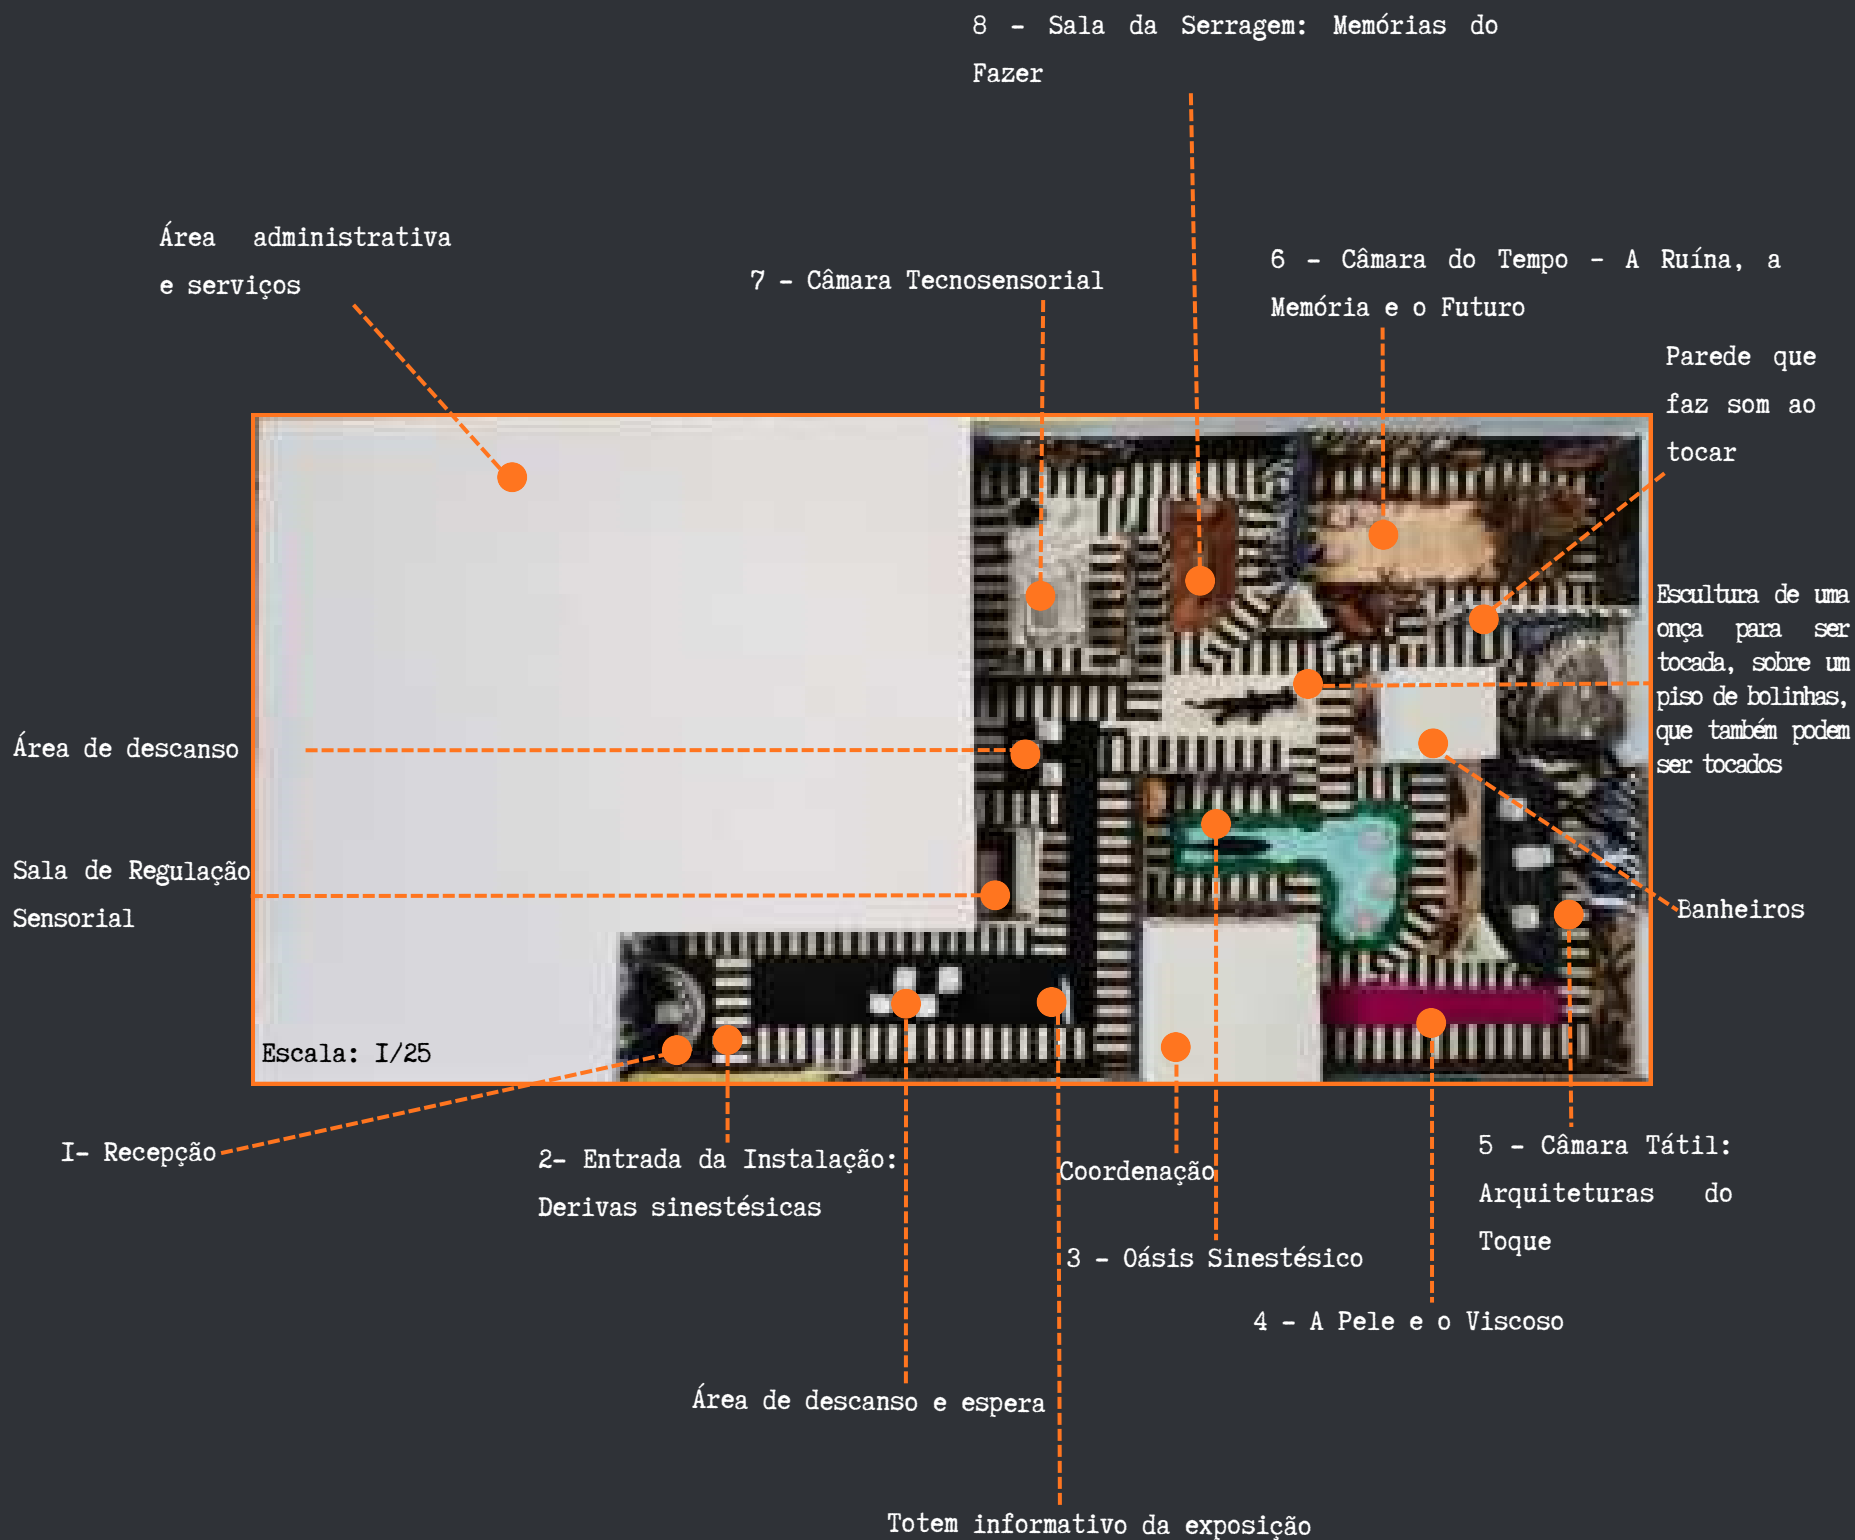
8 - Sala da Serragem: Memórias do Fazer

Área administrativa e serviços

7 - Câmara Tecnosensorial

6 - Câmara do Tempo - A Ruína, a Memória e o Futuro

Parede que faz som ao tocar

Escultura de uma onça para ser tocada, sobre um piso de bolinhas, que também podem ser tocados

Área de descanso

Sala de Regulação Sensorial

Banheiros

Escala: I/25

I- Recepção

2- Entrada da Instalação: Derivas sinestésicas

Coordenação

5 - Câmara Tátil: Arquiteturas do Toque

3 - Oásis Sinestésico

4 - A Pele e o Viscoso

Área de descanso e espera

Totem informativo da exposição